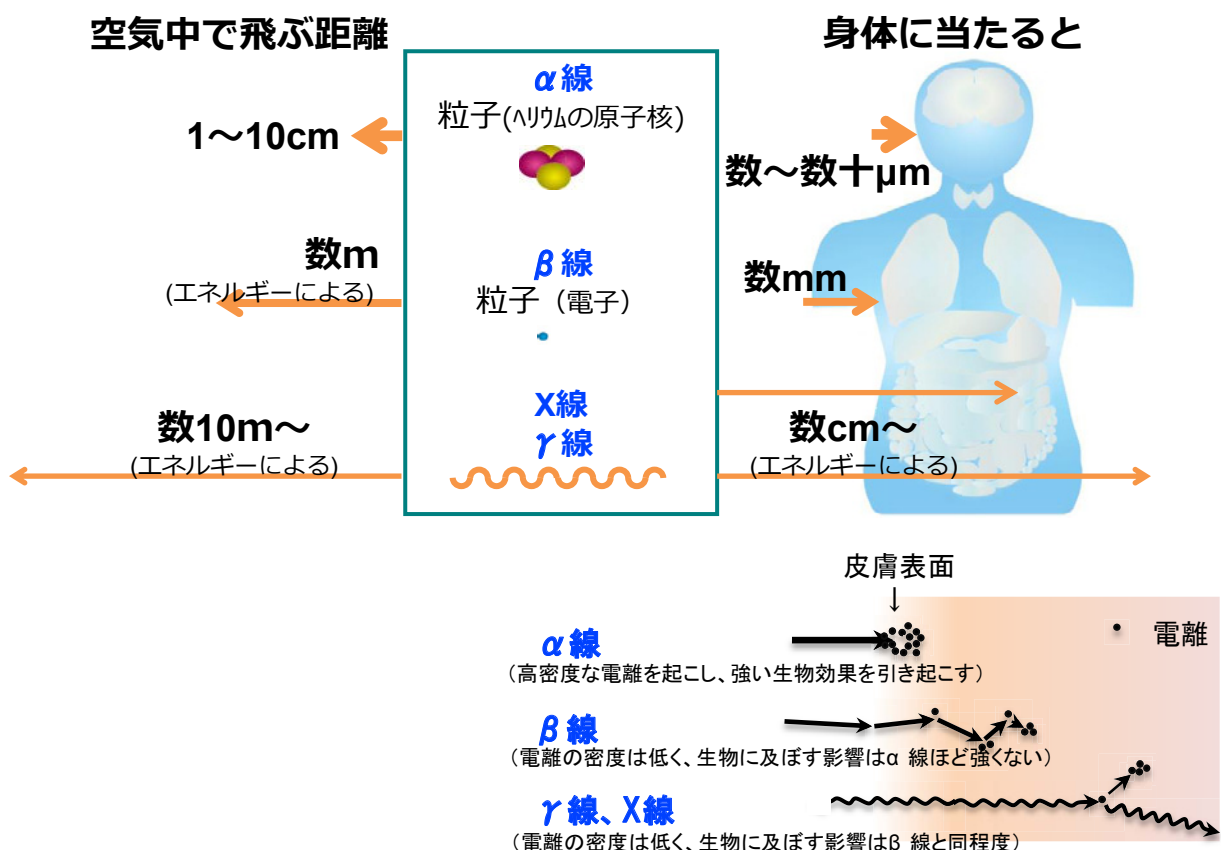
空気中で飛ぶ距離

身体に当たると

$\alpha$線
粒子(ﾍﾘｳﾑの原子核)

1〜10cm

数〜数十μm

$\beta$線
粒子（電子）

数m
(エネルギーによる)

数mm

X線
$\gamma$線

数10m〜
(エネルギーによる)

数cm〜
(エネルギーによる)

皮膚表面

電離

$\alpha$線
（高密度な電離を起こし、強い生物効果を引き起こす）

$\beta$線
（電離の密度は低く、生物に及ぼす影響はα 線ほど強くない）

$\gamma$線、X線
（電離の密度は低く、生物に及ぼす影響はβ 線と同程度）